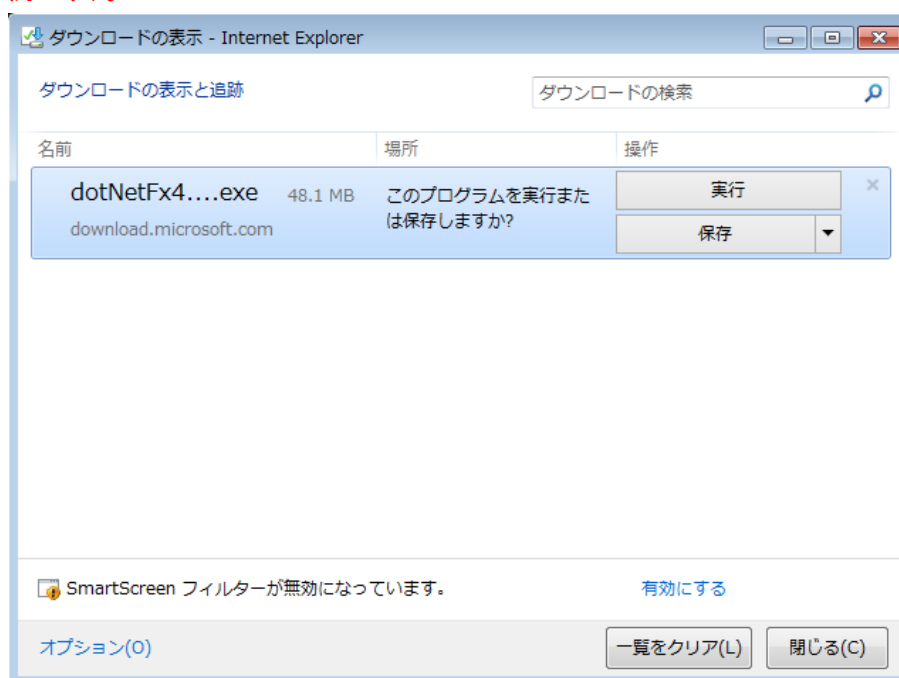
ダウンロードの表示 - Internet Explorer

ダウンロードの表示と追跡

ダウンロードの検索

| 名前 | 場所 | 操作 |
|---|---|---|
| dotNetFx4....exe 48.1 MB download.microsoft.com | このプログラムを実行または保存しますか? | 実行 保存 |

SmartScreen フィルターが無効になっています。

有効にする

オプション(O)

一覧をクリア(L)

閉じる(C)